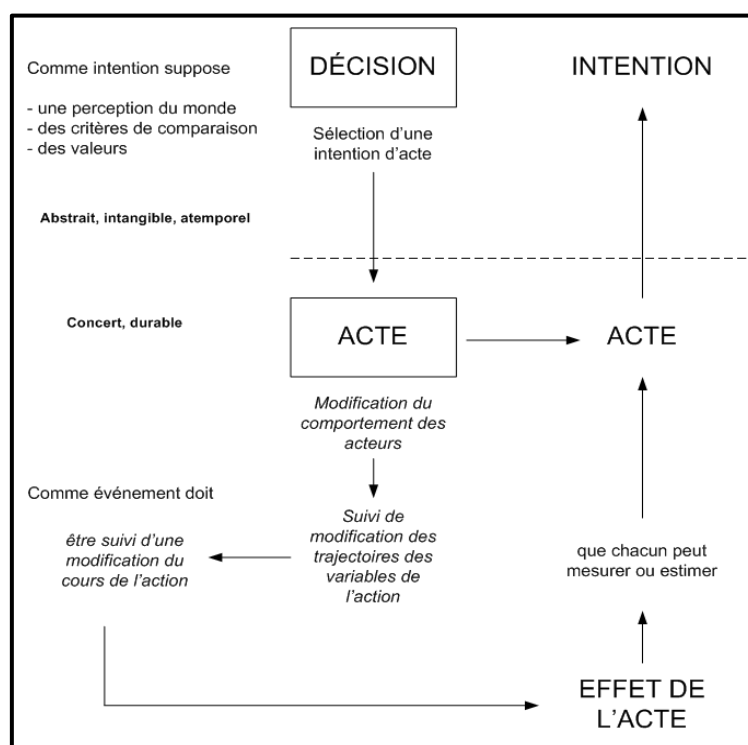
Comme intention suppose

- une perception du monde
- des critères de comparaison
- des valeurs

DÉCISION

Sélection d'une intention d'acte

INTENTION

Abstrait, intangible, atemporel

Concert, durable

ACTE

ACTE

Modification du comportement des acteurs

Comme événement doit

être suivi d'une modification du cours de l'action

Suivi de modification des trajectoires des variables de l'action

que chacun peut mesurer ou estimer

EFFET DE L'ACTE